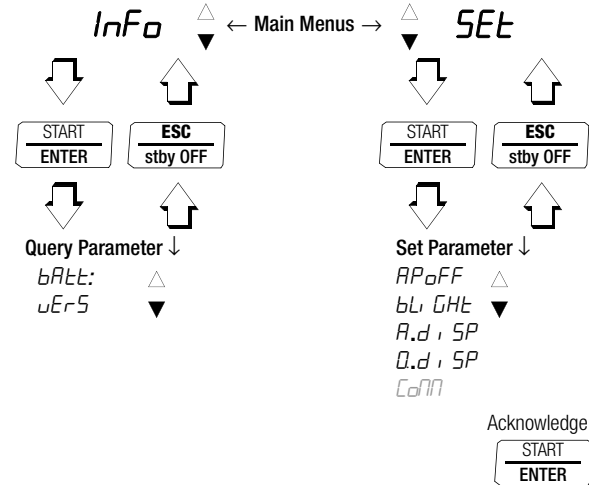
InFo △ ▼ ← Main Menus → △ ▼ SEt

START
ENTER

ESC
stby OFF

START
ENTER

ESC
stby OFF

START
ENTER

ESC
stby OFF

START
ENTER

ESC
stby OFF

Query Parameter ↓
bAtt: △
uErS ▼

Set Parameter ↓
APoFF △
bLiGHt ▼
A.diSP
0.diSP
CoNN

Acknowledge
START
ENTER